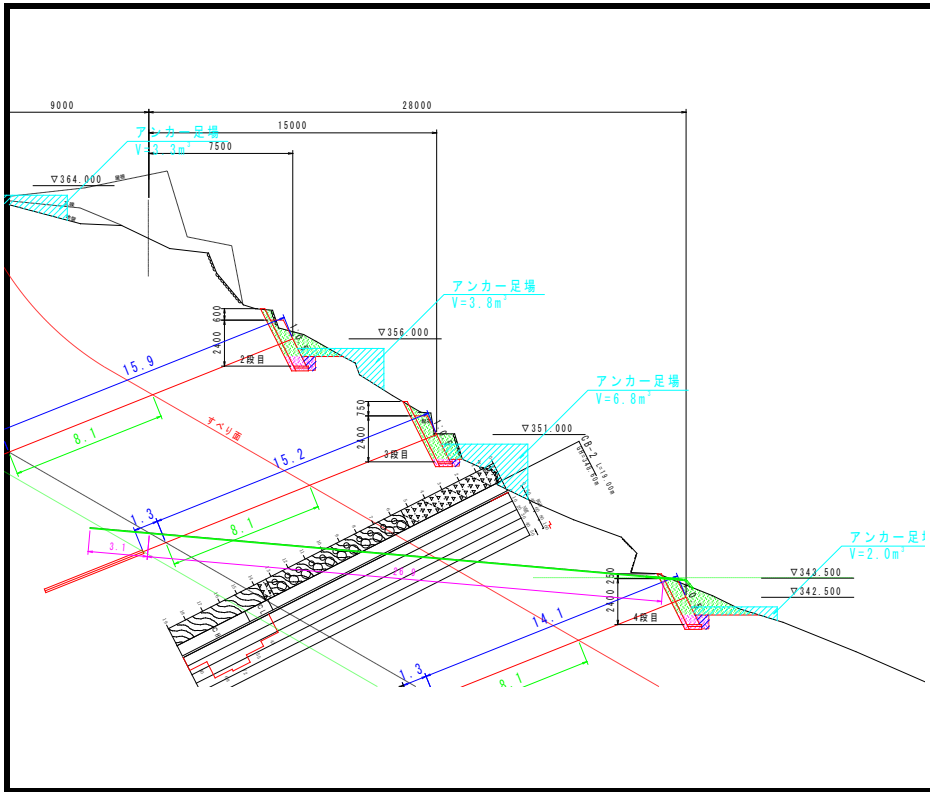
9000
28000
15000
7500
アンカー足場
V=3.3m³
▽364.000
アンカー足場
V=3.8m³
▽356.000
600
2400
2段目
15.9
8.1
すべり面
750
2400
3段目
アンカー足場
V=6.8m³
▽351.000
15.2
8.1
1.3
3.1
26.8
14.1
1.3
8.1
250
2400
4段目
アンカー足場
V=2.0m³
▽343.500
▽342.500